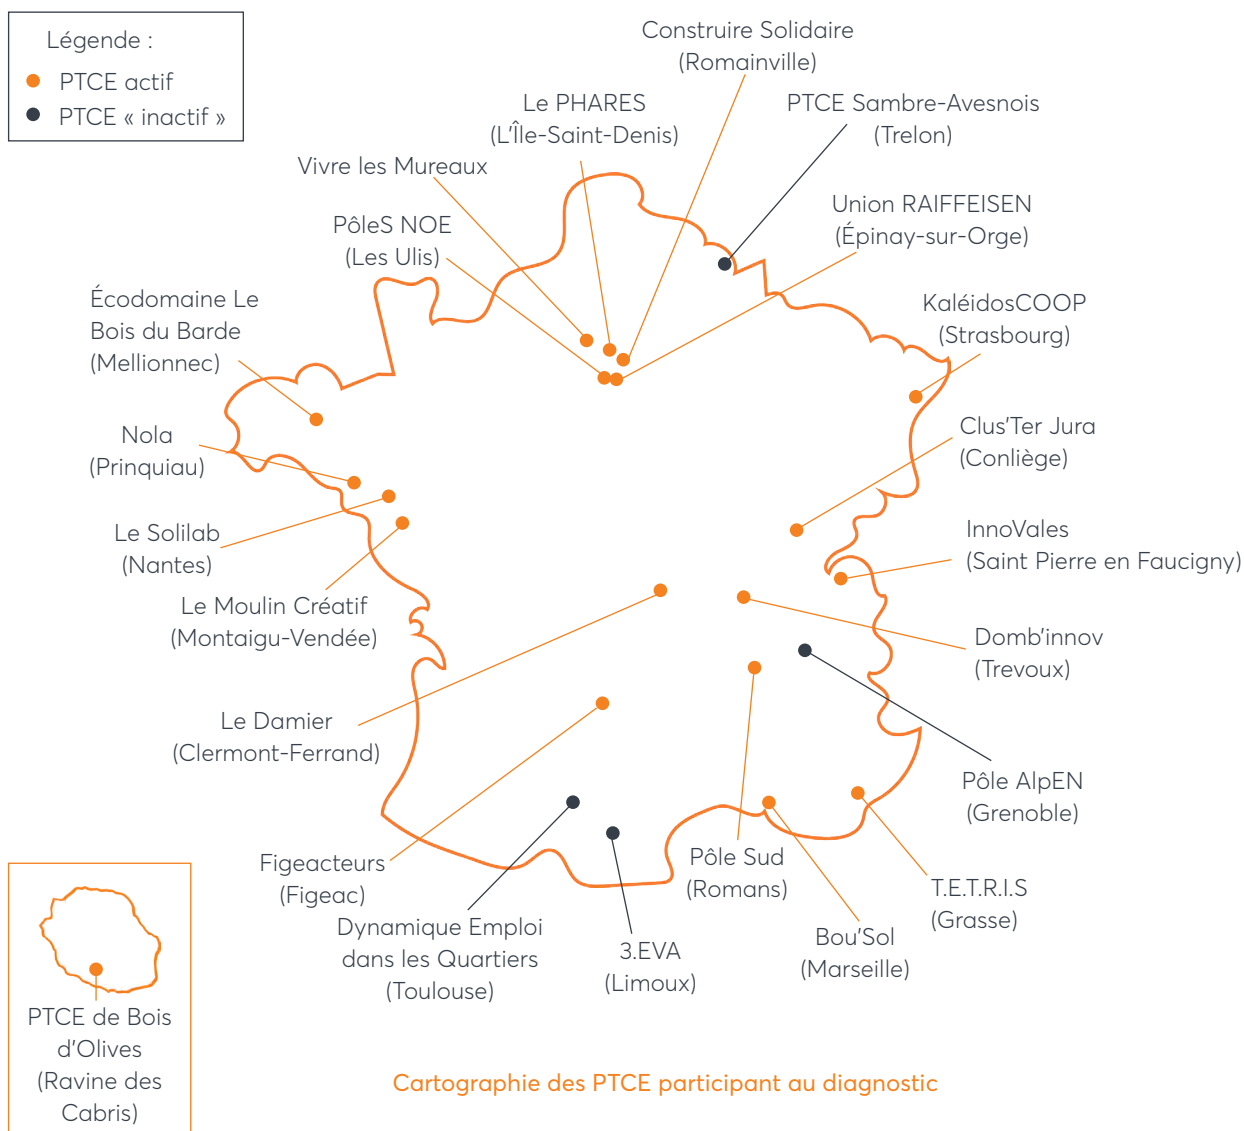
Légende :
PTCE actif
PTCE « inactif »

Construire Solidaire (Romainville)

Le PHARES (L'Île-Saint-Denis)

PTCE Sambre-Avesnois (Trelon)

Vivre les Mureaux

Union RAIFFEISEN (Épinay-sur-Orge)

PôleS NOE (Les Ulis)

Écodomaine Le Bois du Barde (Mellionnec)

KaléidosCOOP (Strasbourg)

Clus'Ter Jura (Conliège)

Nola (Prinquiau)

InnoVales (Saint Pierre en Faucigny)

Le Solilab (Nantes)

Le Moulin Créatif (Montaigu-Vendée)

Domb'innov (Trevoux)

Le Damier (Clermont-Ferrand)

Pôle AlpEN (Grenoble)

Figeacteurs (Figeac)

Pôle Sud (Romans)

T.E.T.R.I.S (Grasse)

Dynamique Emploi dans les Quartiers (Toulouse)

3.EVA (Limoux)

Bou'Sol (Marseille)

PTCE de Bois d'Olives (Ravine des Cabris)

Cartographie des PTCE participant au diagnostic